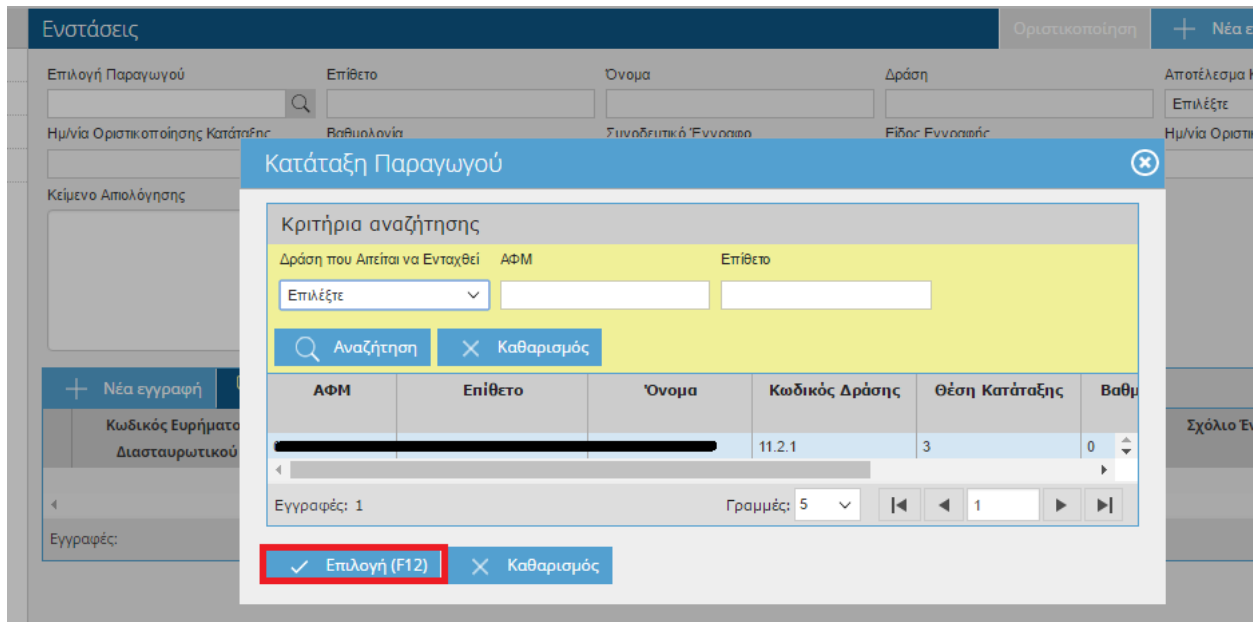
Ενστάσεις

Οριστικοποίηση

+ Νέα ε

Επιλογή Παραγωγού

Επίθετο

Όνομα

Δράση

Αποτέλεσμα Κ

Επιλέξτε

Ημ/νία Οριστικοποίησης Κατάταξης

Βαθμολογία

Συνοδευτικό Έγγραφο

Είδος Εγγραφής

Ημ/νία Οριστι

Κείμενο Απολόγησης

+ Νέα εγγραφή

Κωδικός Ευρήματος Διασταυρωτικού

Σχόλιο Έ

Εγγραφές:

Κατάταξη Παραγωγού

Κριτήρια αναζήτησης

Δράση που Απείται να Ενταχθεί

ΑΦΜ

Επίθετο

Επιλέξτε

Αναζήτηση

Καθαρισμός

| ΑΦΜ | Επίθετο | Όνομα | Κωδικός Δράσης | Θέση Κατάταξης | Βαθμ |
|---|---|---|---|---|---|
| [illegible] | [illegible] | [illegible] | 11.2.1 | 3 | 0 |

Εγγραφές: 1

Γραμμές: 5

1

Επιλογή (F12)

Καθαρισμός